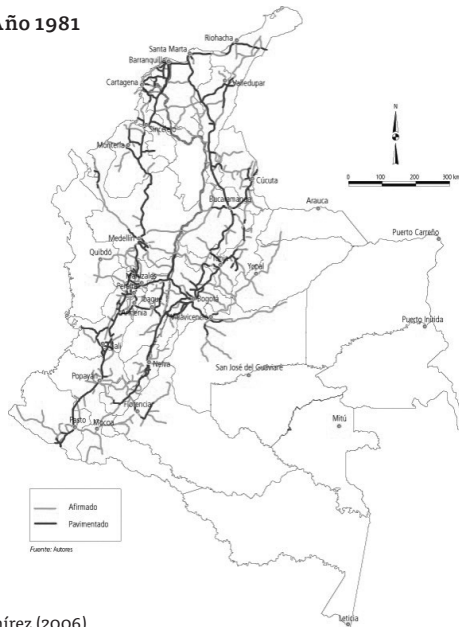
Año 1981

Riohacha
Santa Marta
Barranquilla
Cartagena
Valledupar
Sincelejo
Montería
Cúcuta
Arauca
Bucaramanga
Puerto Carreño
Medellín
Quibdó
Yopal
Manizales
Pereira
Ibagué
Bogotá
Armenia
Villavicencio
Puerto Inírida
Cali
Neiva
San José del Guaviare
Popayán
Florencia
Mitú
Pasto
Mocoa
Leticia

N
0 100 200 300 km

Afirmado
Pavimentado

Fuente: Autores

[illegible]írez (2006)